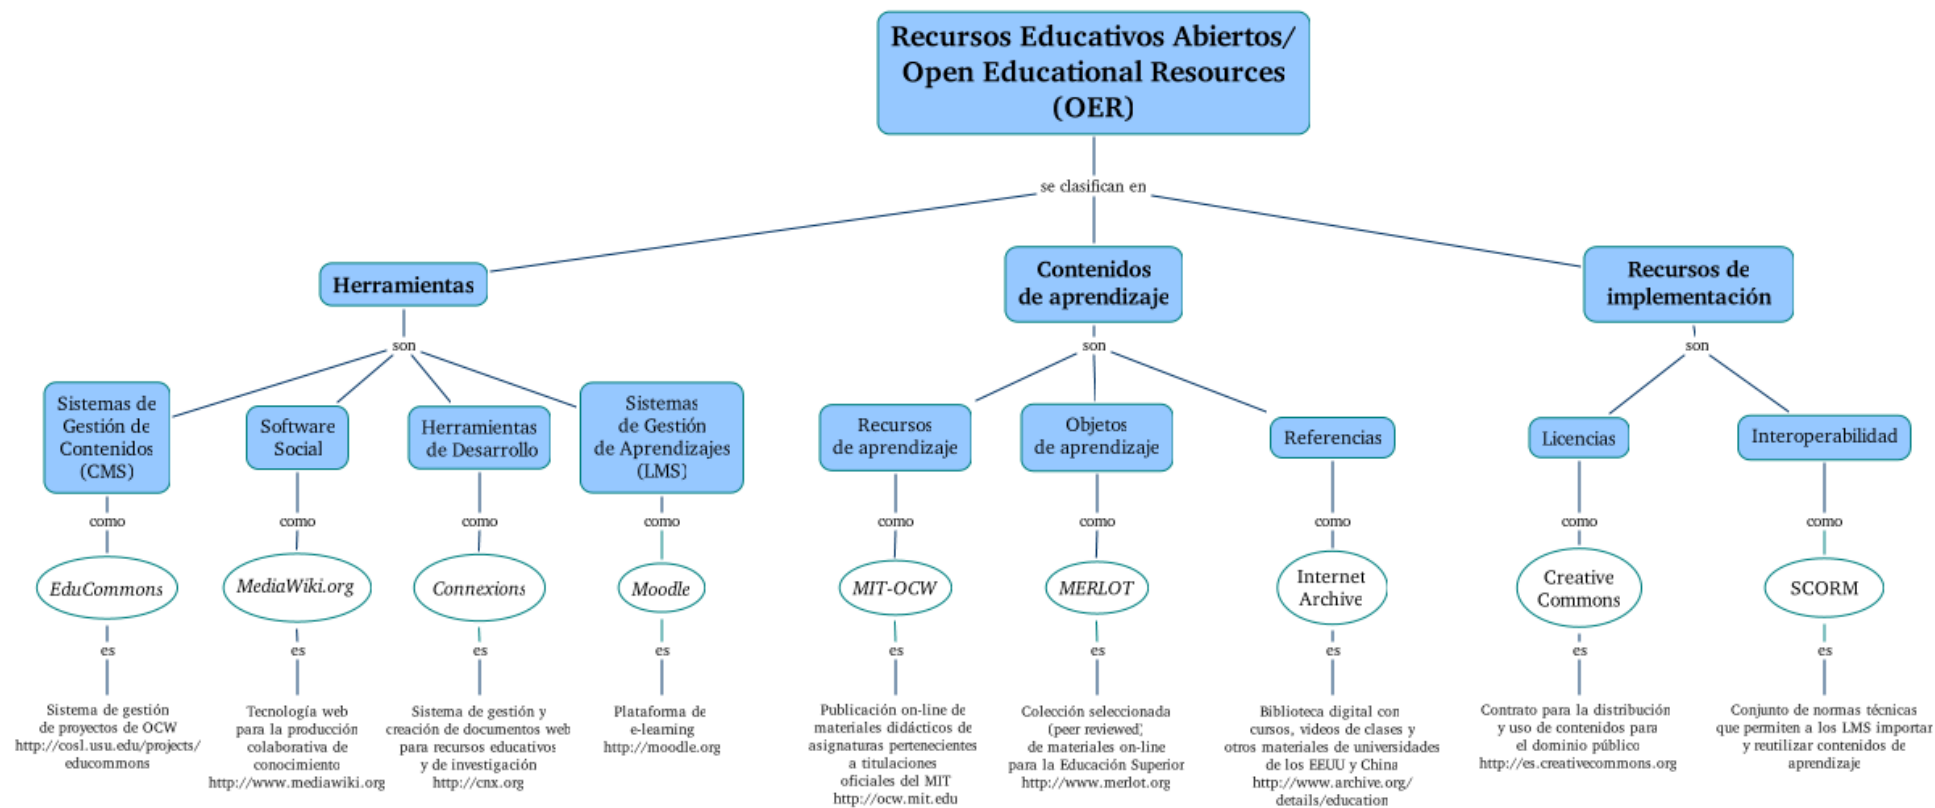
Recursos Educativos Abiertos/ Open Educational Resources (OER)

se clasifican en

Herramientas

Contenidos de aprendizaje

Recursos de implementación

son

son

son

Sistemas de Gestión de Contenidos (CMS)

como

EduCommons

es

Sistema de gestión de proyectos de OCW http://cosl.usu.edu/projects/educommons

Software Social

como

MediaWiki.org

es

Tecnología web para la producción colaborativa de conocimiento http://www.mediawiki.org

Herramientas de Desarrollo

como

Connexions

es

Sistema de gestión y creación de documentos web para recursos educativos y de investigación http://cnx.org

Sistemas de Gestión de Aprendizajes (LMS)

como

Moodle

es

Plataforma de e-learning http://moodle.org

Recursos de aprendizaje

como

MIT-OCW

es

Publicación on-line de materiales didácticos de asignaturas pertenecientes a titulaciones oficiales del MIT http://ocw.mit.edu

Objetos de aprendizaje

como

MERLOT

es

Colección seleccionada (peer reviewed) de materiales on-line para la Educación Superior http://www.merlot.org

Referencias

como

Internet Archive

es

Biblioteca digital con cursos, videos de clases y otros materiales de universidades de los EEUU y China http://www.archive.org/details/education

Licencias

como

Creative Commons

es

Contrato para la distribución y uso de contenidos para el dominio público http://es.creativecommons.org

Interoperabilidad

como

SCORM

es

Conjunto de normas técnicas que permiten a los LMS importar y reutilizar contenidos de aprendizaje